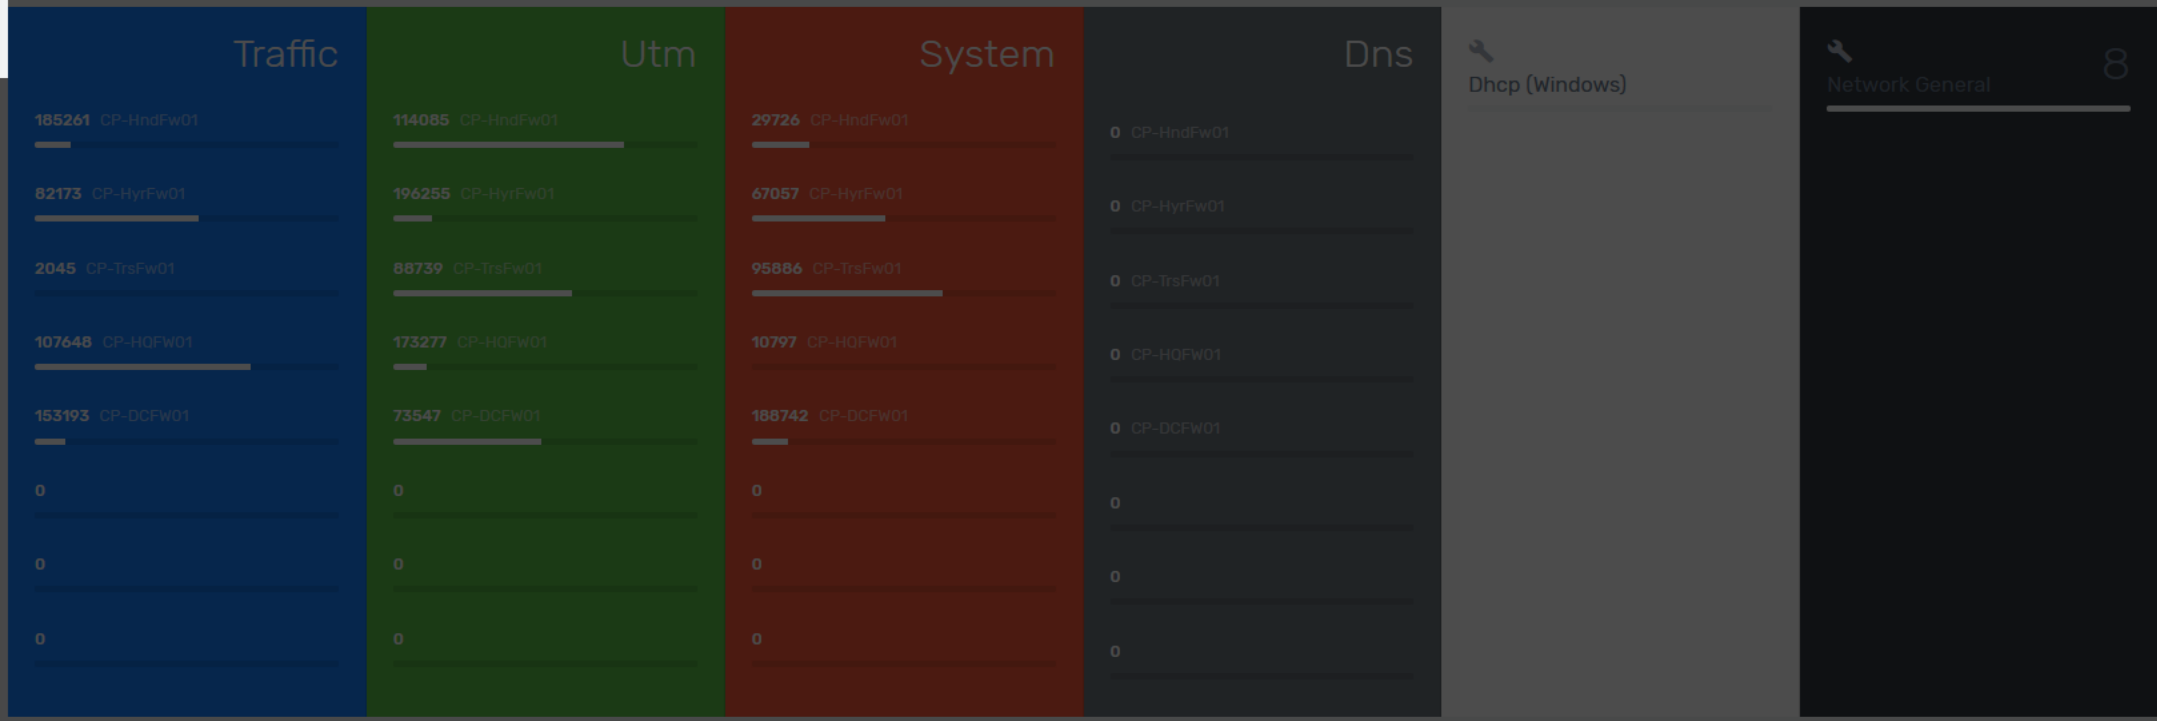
Traffic

185261 CP-HndFw01

82173 CP-HyrFw01

2045 CP-TrsFw01

107648 CP-HQFW01

153193 CP-DCFW01

0

0

0

Utm

114085 CP-HndFw01

196255 CP-HyrFw01

88739 CP-TrsFw01

173277 CP-HQFW01

73547 CP-DCFW01

0

0

0

System

29726 CP-HndFw01

67057 CP-HyrFw01

95886 CP-TrsFw01

10797 CP-HQFW01

188742 CP-DCFW01

0

0

0

Dns

0 CP-HndFw01

0 CP-HyrFw01

0 CP-TrsFw01

0 CP-HQFW01

0 CP-DCFW01

0

0

0

Dhcp (Windows)

Network General 8